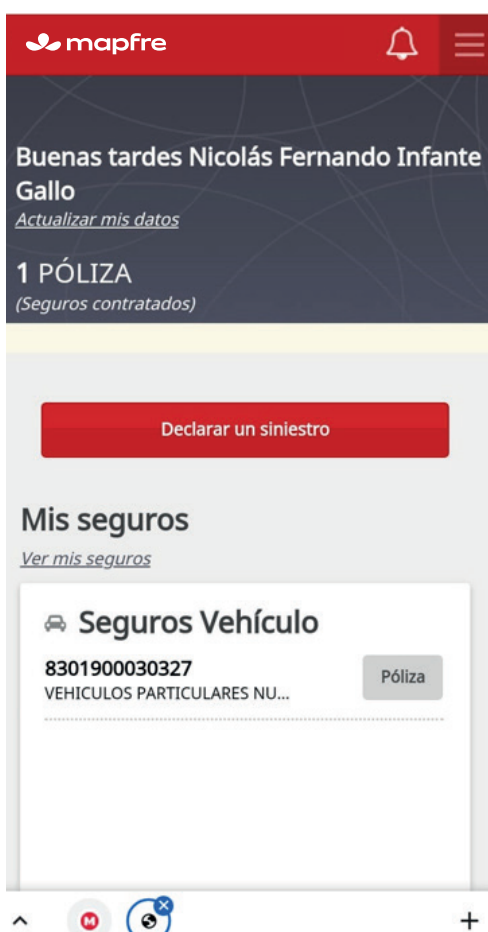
mapfre

Buenas tardes Nicolás Fernando Infante Gallo
Actualizar mis datos

1 PÓLIZA
(Seguros contratados)

Declarar un siniestro

Mis seguros
Ver mis seguros

Seguros Vehículo
8301900030327
VEHICULOS PARTICULARES NU...
Póliza

+